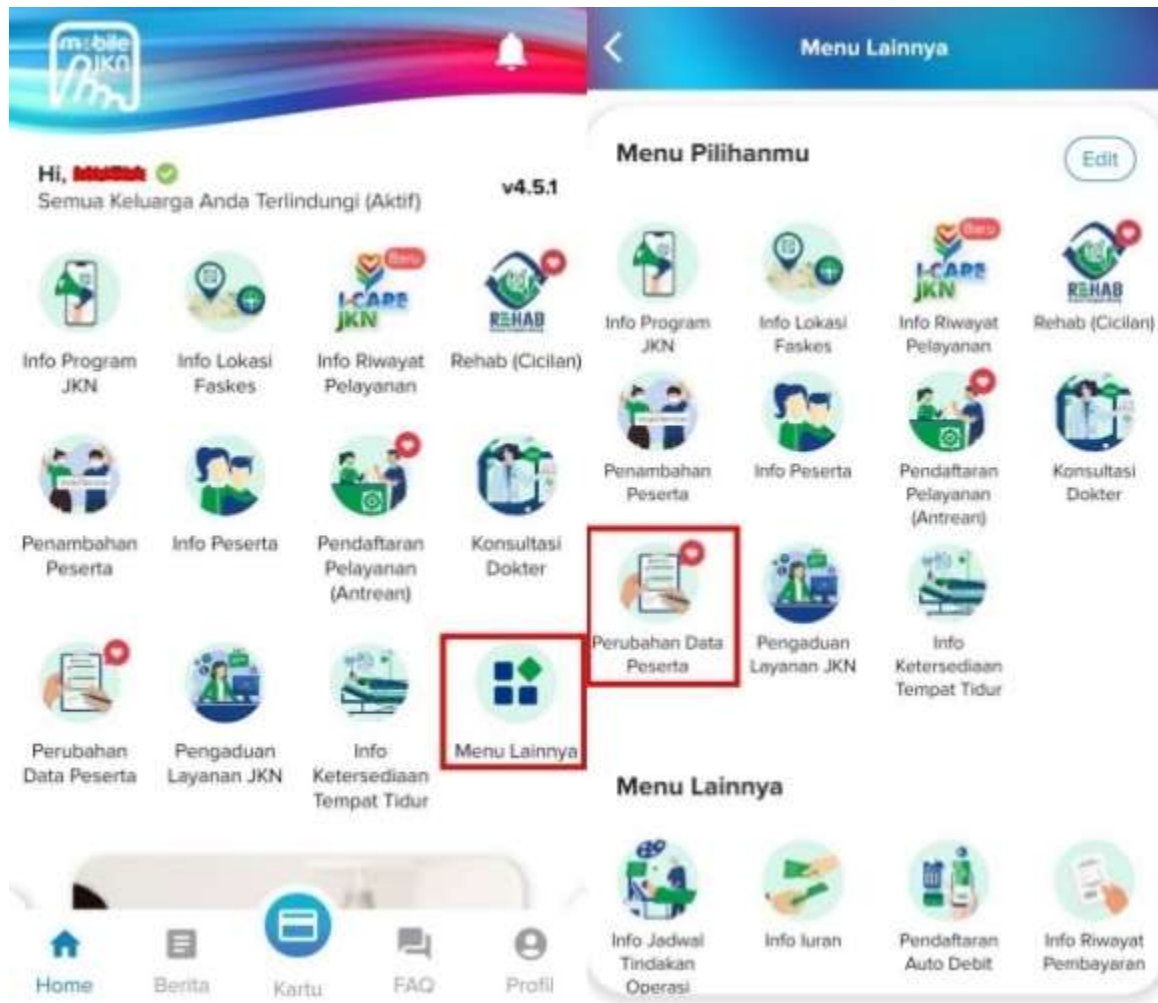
mobile JKN

Hi, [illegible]
Semua Keluarga Anda Terlindungi (Aktif)
v4.5.1

Info Program JKN
Info Lokasi Faskes
Baru
I-CARE JKN
Info Riwayat Pelayanan
REHAB
Rehab (Cicilan)
Penambahan Peserta
Info Peserta
Pendaftaran Pelayanan (Antrean)
Konsultasi Dokter
Perubahan Data Peserta
Pengaduan Layanan JKN
Info Ketersediaan Tempat Tidur
Menu Lainnya

Home
Berita
Kartu
FAQ
Profil

Menu Lainnya

Menu Pilihanmu
Edit

Info Program JKN
Info Lokasi Faskes
Baru
I-CARE JKN
Info Riwayat Pelayanan
REHAB
Rehab (Cicilan)
Penambahan Peserta
Info Peserta
Pendaftaran Pelayanan (Antrean)
Konsultasi Dokter
Perubahan Data Peserta
Pengaduan Layanan JKN
Info Ketersediaan Tempat Tidur

Menu Lainnya

Info Jadwal Tindakan Operasi
Info Iuran
Pendaftaran Auto Debit
Info Riwayat Pembayaran